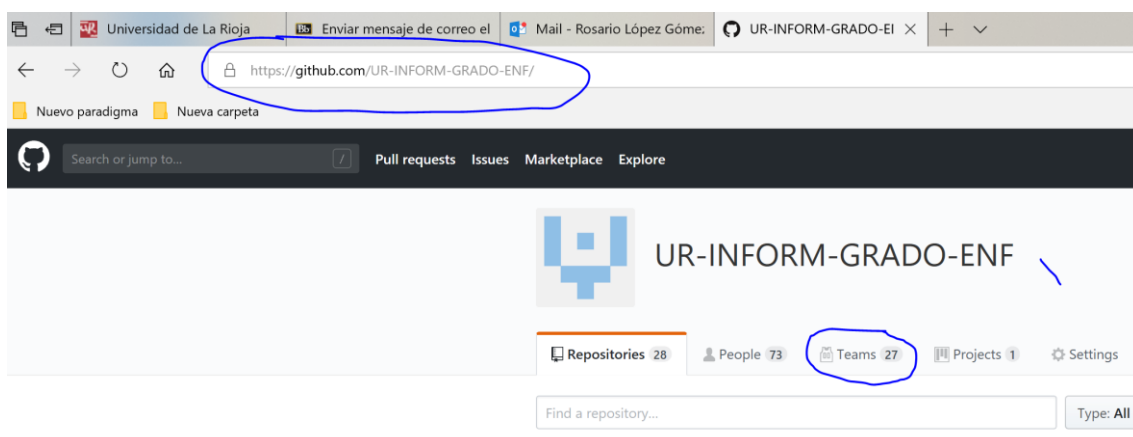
Universidad de La Rioja | Enviar mensaje de correo el | Mail - Rosario López Góme: | UR-INFORM-GRADO-EI ×

https://github.com/UR-INFORM-GRADO-ENF/

Nuevo paradigma Nueva carpeta

Search or jump to... / Pull requests Issues Marketplace Explore

UR-INFORM-GRADO-ENF

Repositories 28 People 73 Teams 27 Projects 1 Settings

Find a repository... Type: All